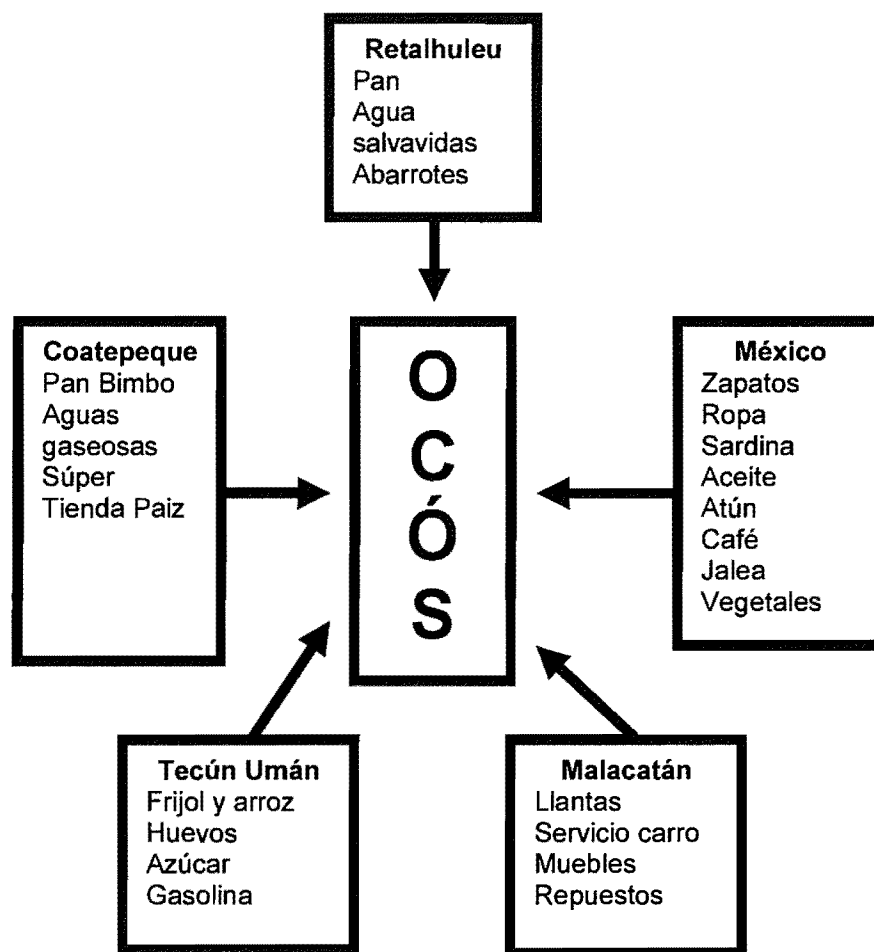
Retalhuleu
Pan
Agua salvavidas
Abarrotes

Coatepeque
Pan Bimbo
Aguas gaseosas
Súper
Tienda Paiz

O
C
Ó
S

México
Zapatos
Ropa
Sardina
Aceite
Atún
Café
Jalea
Vegetales

Tecún Umán
Frijol y arroz
Huevos
Azúcar
Gasolina

Malacatán
Llantas
Servicio carro
Muebles
Repuestos